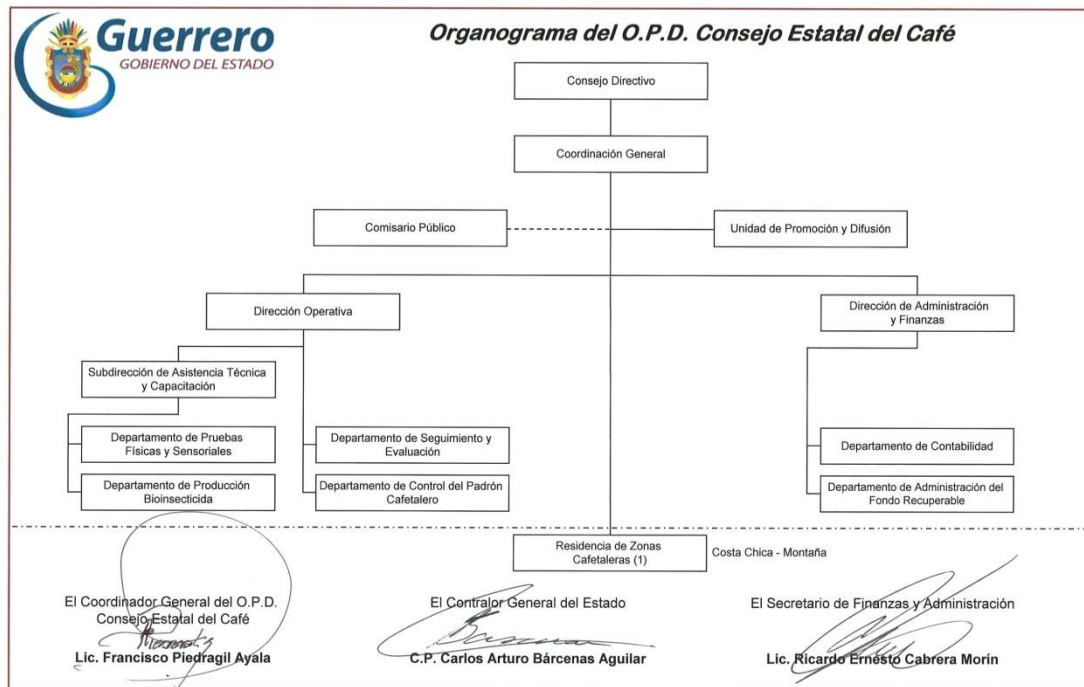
Guerrero
GOBIERNO DEL ESTADO

Organograma del O.P.D. Consejo Estatal del Café

Consejo Directivo

Coordinación General

Comisario Público

Unidad de Promoción y Difusión

Dirección Operativa

Dirección de Administración y Finanzas

Subdirección de Asistencia Técnica y Capacitación

Departamento de Pruebas Físicas y Sensoriales

Departamento de Producción Bioinsecticida

Departamento de Seguimiento y Evaluación

Departamento de Control del Padrón Cafetalero

Departamento de Contabilidad

Departamento de Administración del Fondo Recuperable

Residencia de Zonas Cafetaleras (1)

Costa Chica - Montaña

El Coordinador General del O.P.D. Consejo Estatal del Café
Lic. Francisco Piedragil Ayala

El Contralor General del Estado
C.P. Carlos Arturo Bárcenas Aguilar

El Secretario de Finanzas y Administración
Lic. Ricardo Ernesto Cabrera Morín